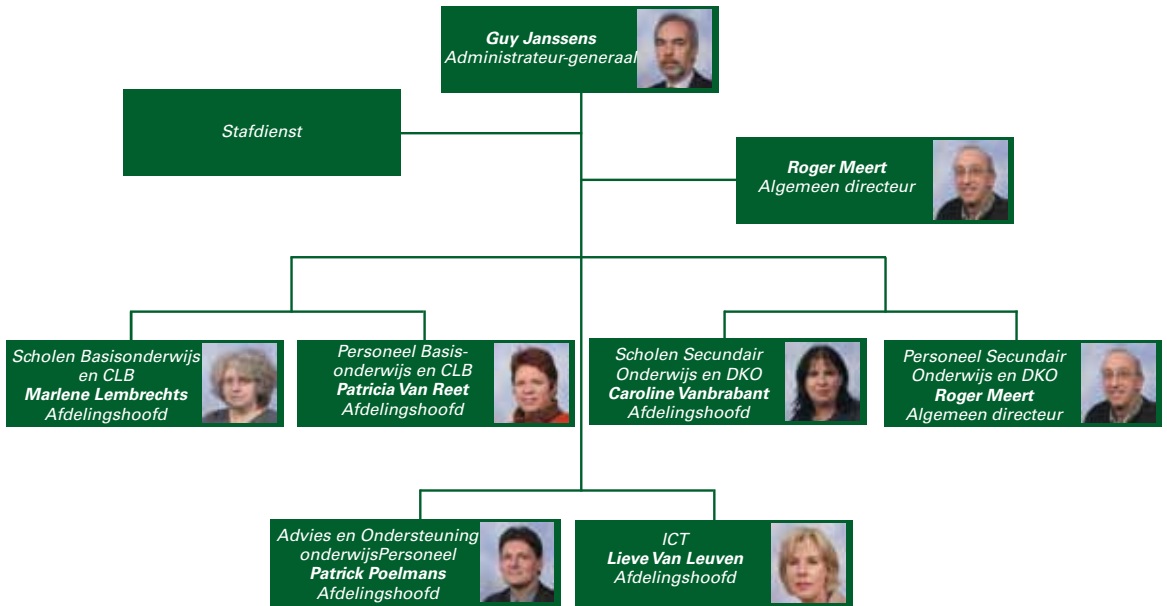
Guy Janssens
Administrateur-generaal

Stafdienst

Roger Meert
Algemeen directeur

Scholen Basisonderwijs en CLB
Marlene Lembrechts
Afdelingshoofd

Personeel Basisonderwijs en CLB
Patricia Van Reet
Afdelingshoofd

Scholen Secundair Onderwijs en DKO
Caroline Vanbrabant
Afdelingshoofd

Personeel Secundair Onderwijs en DKO
Roger Meert
Algemeen directeur

Advies en Ondersteuning onderwijsPersoneel
Patrick Poelmans
Afdelingshoofd

ICT
Lieve Van Leuven
Afdelingshoofd